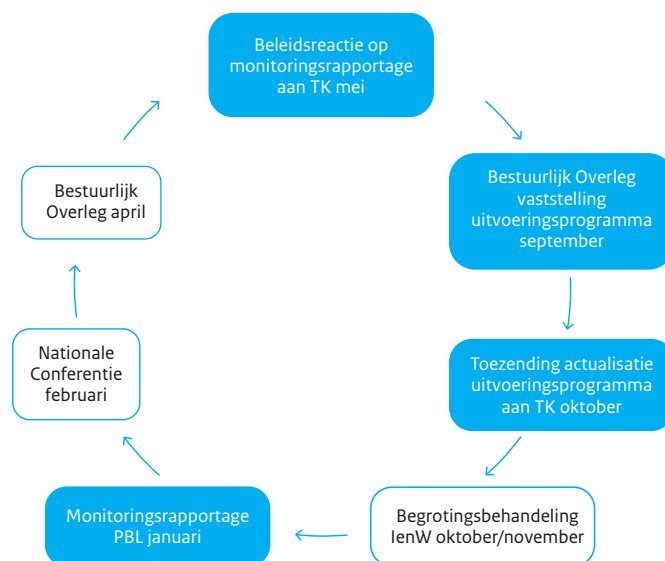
Beleidsreactie op monitoringsrapportage aan TK mei

Bestuurlijk Overleg vaststelling uitvoeringsprogramma september

Toezending actualisatie uitvoeringsprogramma aan TK oktober

Begrotingsbehandeling IenW oktober/november

Monitoringsrapportage PBL januari

Nationale Conferentie februari

Bestuurlijk Overleg april